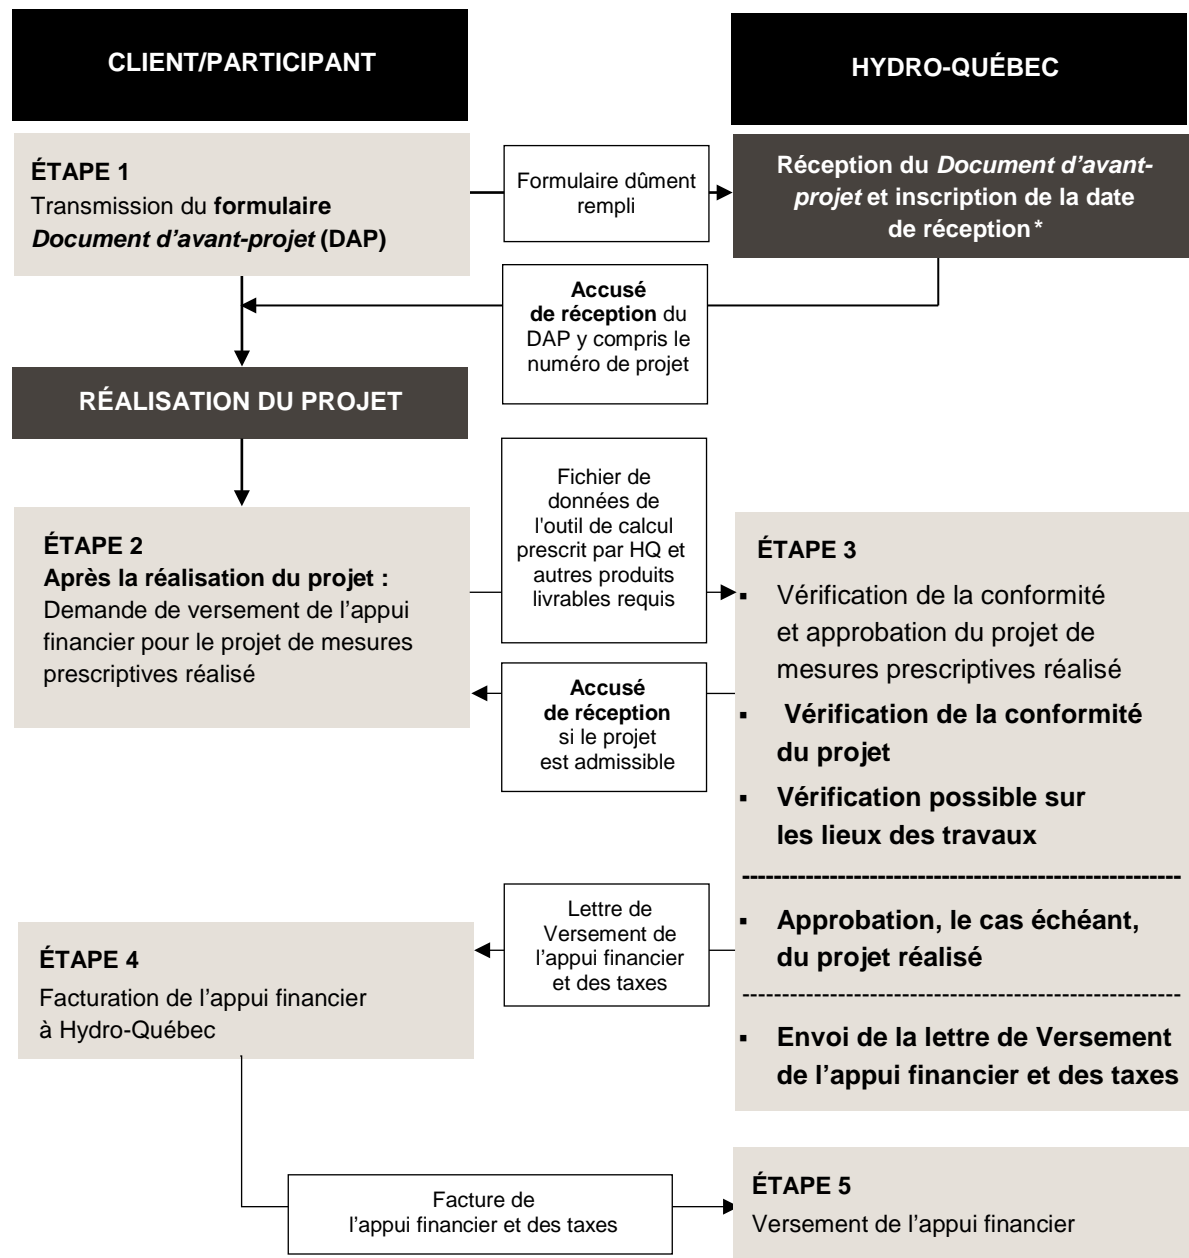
CLIENT/PARTICIPANT

HYDRO-QUÉBEC

ÉTAPE 1
Transmission du formulaire Document d'avant-projet (DAP)

Formulaire dûment rempli

Réception du Document d'avant-projet et inscription de la date de réception *

Accusé de réception du DAP y compris le numéro de projet

RÉALISATION DU PROJET

ÉTAPE 2
Après la réalisation du projet :
Demande de versement de l'appui financier pour le projet de mesures prescriptives réalisé

Fichier de données de l'outil de calcul prescrit par HQ et autres produits livrables requis

ÉTAPE 3
▪ Vérification de la conformité et approbation du projet de mesures prescriptives réalisé
▪ Vérification de la conformité du projet
▪ Vérification possible sur les lieux des travaux
------------------------------------------------------------
▪ Approbation, le cas échéant, du projet réalisé
------------------------------------------------------------
▪ Envoi de la lettre de Versement de l'appui financier et des taxes

Accusé de réception si le projet est admissible

Lettre de Versement de l'appui financier et des taxes

ÉTAPE 4
Facturation de l'appui financier à Hydro-Québec

Facture de l'appui financier et des taxes

ÉTAPE 5
Versement de l'appui financier